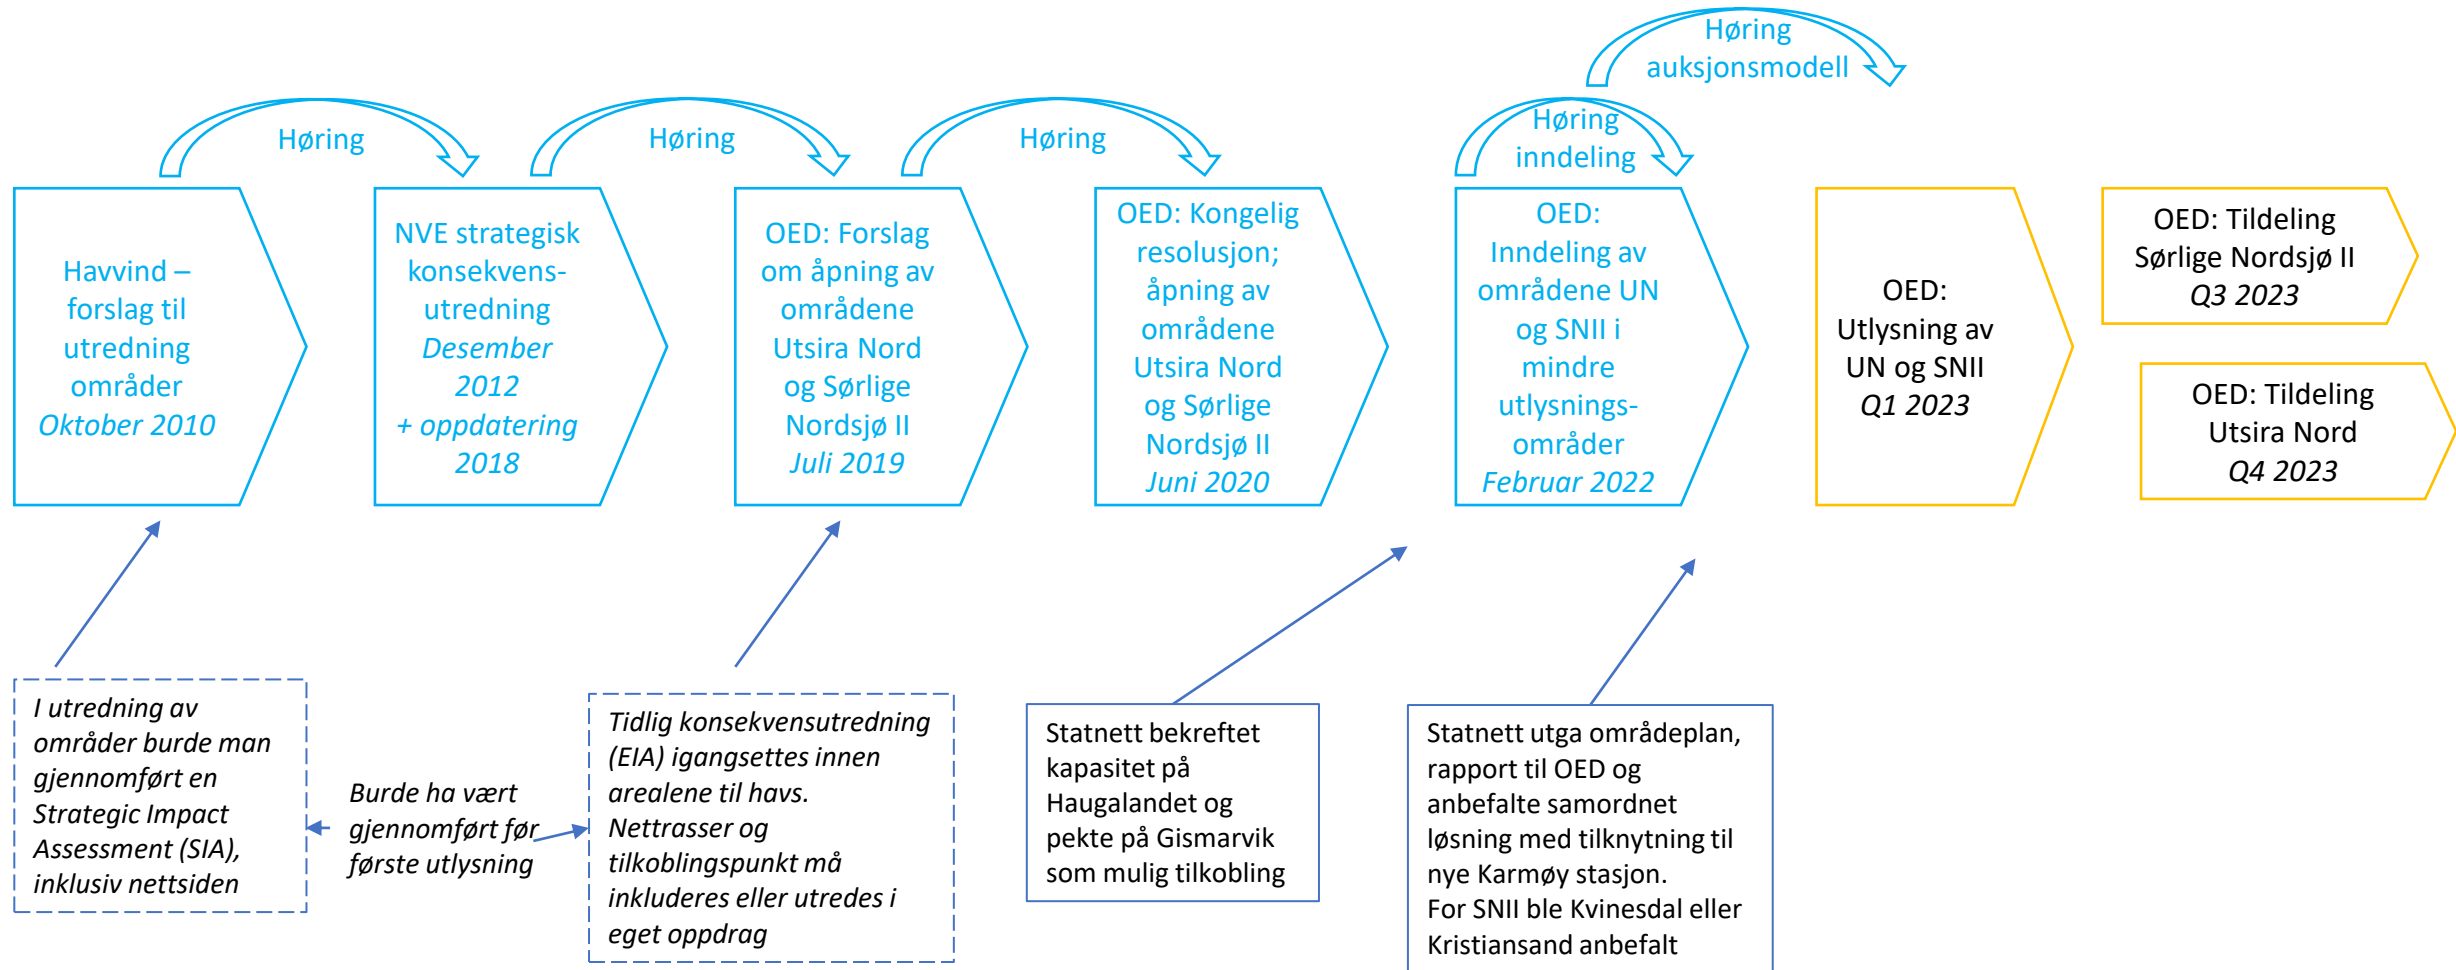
Høring auksjonsmodell

Høring

Høring

Høring

Høring inndeling

Havvind – forslag til utredning områder *Oktober 2010*

NVE strategisk konsekvensutredning *Desember 2012* *+ oppdatering 2018*

OED: Forslag om åpning av områdene Utsira Nord og Sørlige Nordsjø II *Juli 2019*

OED: Kongelig resolusjon; åpning av områdene Utsira Nord og Sørlige Nordsjø II *Juni 2020*

OED: Inndeling av områdene UN og SNII i mindre utlysningsområder *Februar 2022*

OED: Utlysning av UN og SNII *Q1 2023*

OED: Tildeling Sørlige Nordsjø II *Q3 2023*

OED: Tildeling Utsira Nord *Q4 2023*

*I utredning av områder burde man gjennomført en Strategic Impact Assessment (SIA), inklusiv nettsiden*

*Burde ha vært gjennomført før første utlysning*

*Tidlig konsekvensutredning (EIA) igangsettes innen arealene til havs. Nettrasser og tilkoblingspunkt må inkluderes eller utredes i eget oppdrag*

Statnett bekreftet kapasitet på Haugalandet og pekte på Gismarvik som mulig tilkobling

Statnett utga områdeplan, rapport til OED og anbefalte samordnet løsning med tilknytning til nye Karmøy stasjon.
For SNII ble Kvinesdal eller Kristiansand anbefalt